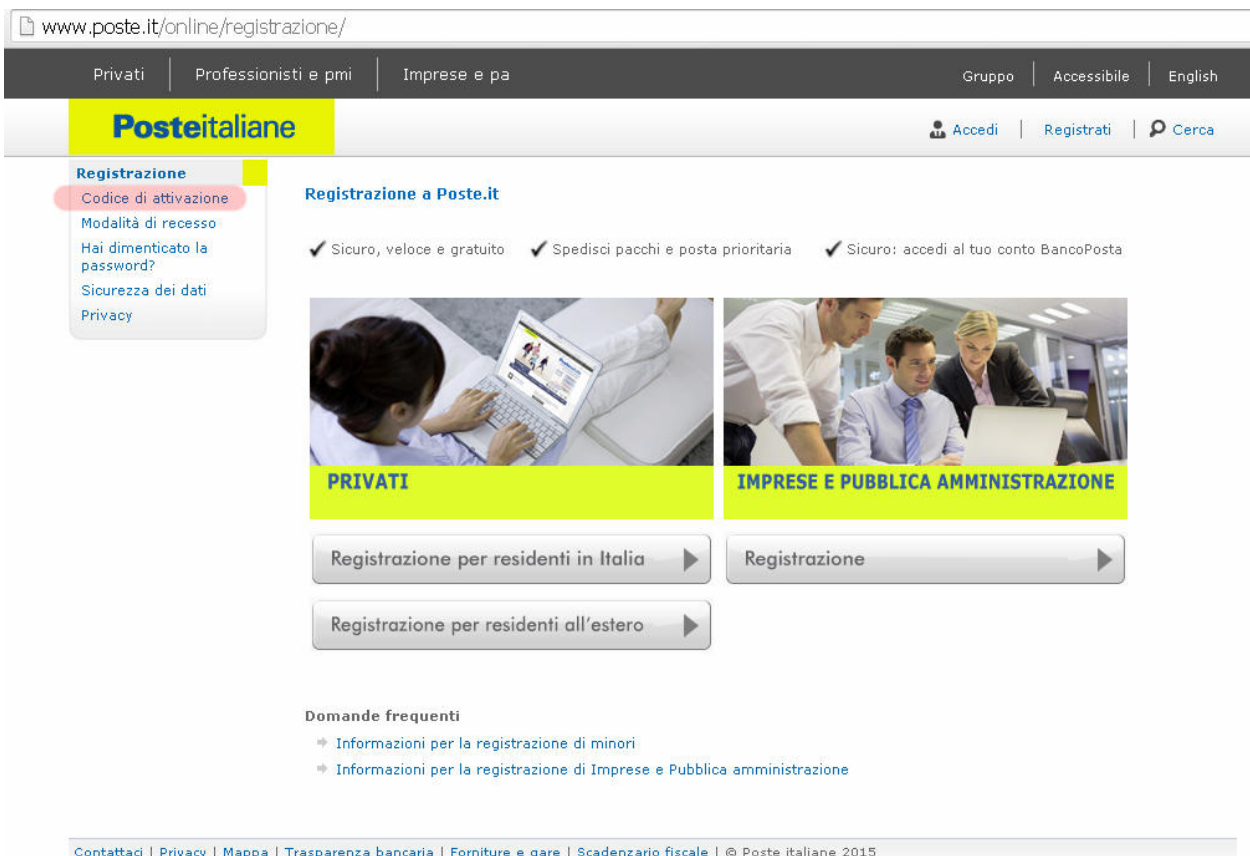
www.poste.it/online/registrazione/

Privati | Professionisti e pmi | Imprese e pa

Gruppo | Accessibile | English

Posteitaliane

Accedi | Registrati | Cerca

Registrazione
Codice di attivazione
Modalità di recesso
Hai dimenticato la password?
Sicurezza dei dati
Privacy

Registrazione a Poste.it

✔ Sicuro, veloce e gratuito ✔ Spedisci pacchi e posta prioritaria ✔ Sicuro: accedi al tuo conto BancoPosta

PRIVATI

IMPRESE E PUBBLICA AMMINISTRAZIONE

Registrazione per residenti in Italia

Registrazione

Registrazione per residenti all'estero

Domande frequenti

Informazioni per la registrazione di minori

Informazioni per la registrazione di Imprese e Pubblica amministrazione

Contattaci | Privacy | Mappa | Trasparenza bancaria | Forniture e gare | Scadenzario fiscale | © Poste italiane 2015